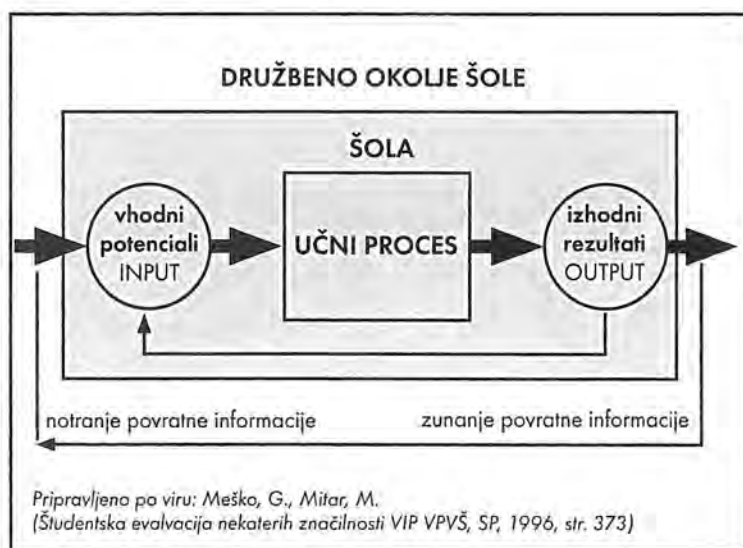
DRUŽBENO OKOLJE ŠOLE

ŠOLA

vhodni potenciali INPUT

UČNI PROCES

izhodni rezultati OUTPUT

notranje povratne informacije

zunanje povratne informacije

Pripravljeno po viru: Meško, G., Mitar, M.
(Študentska evalvacija nekaterih značilnosti VIP VPVŠ, SP, 1996, str. 373)